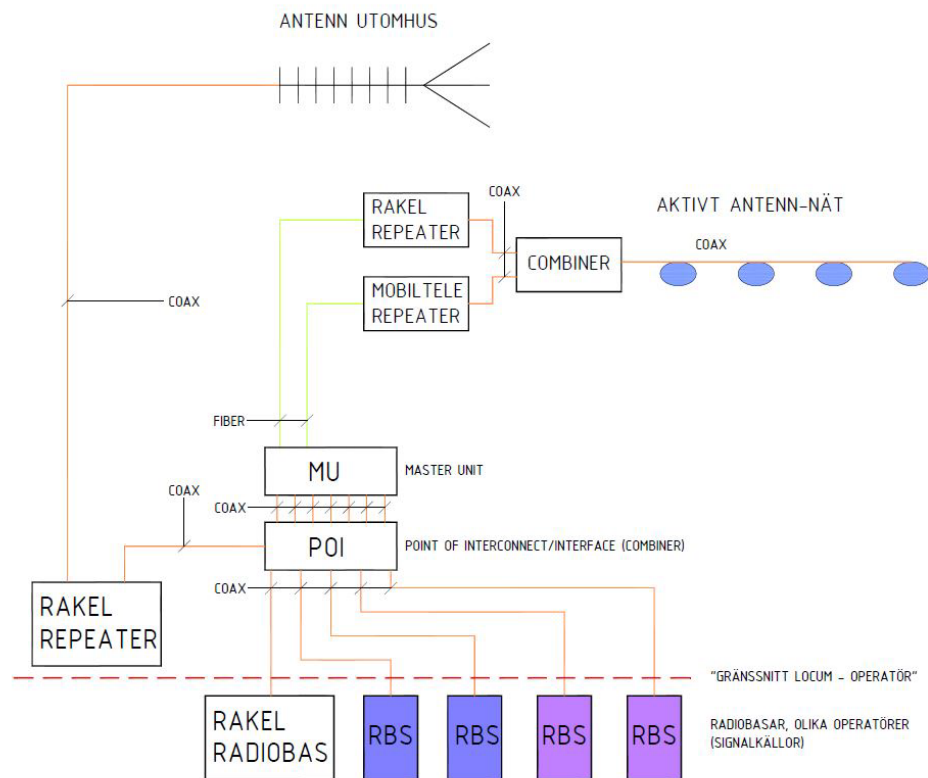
ANTENN UTOMHUS

COAX

RAKEL REPEATER

AKTIVT ANTENN-NÄT

COAX

COMBINER

MOBILTELE REPEATER

COAX

FIBER

MU

MASTER UNIT

COAX

COAX

POI

POINT OF INTERCONNECT/INTERFACE (COMBINER)

COAX

RAKEL REPEATER

"GRÄNSSNITT LOCUM - OPERATÖR"

RAKEL RADIOBAS

RBS

RBS

RBS

RBS

RADIOBASAR, OLIKA OPERATÖRER (SIGNALKÄLLOR)